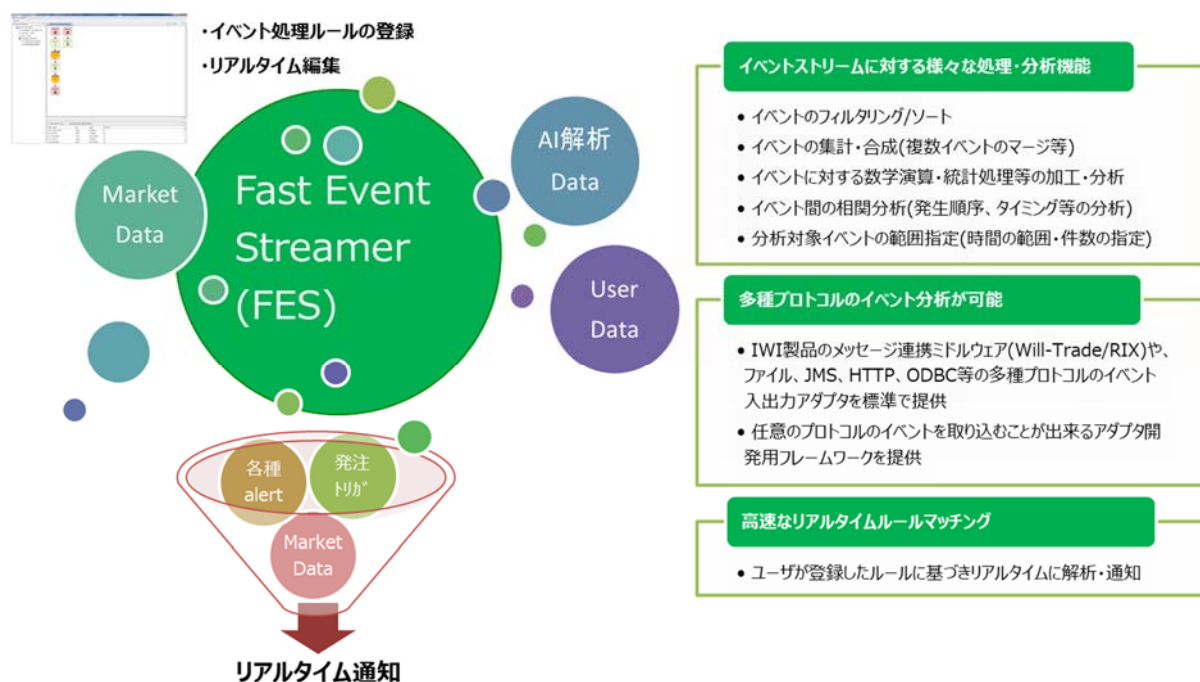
・イベント処理ルールの登録
・リアルタイム編集

Market Data

Fast Event Streamer (FES)

AI解析 Data

User Data

各種 alert

発注 ﾄﾘｶﾞ

Market Data

リアルタイム通知

イベントストリームに対する様々な処理・分析機能

• イベントのフィルタリング/ソート
• イベントの集計・合成(複数イベントのマージ等)
• イベントに対する数学演算・統計処理等の加工・分析
• イベント間の相関分析(発生順序、タイミング等の分析)
• 分析対象イベントの範囲指定(時間の範囲・件数の指定)

多種プロトコルのイベント分析が可能

• IWI製品のメッセージ連携ミドルウェア(Will-Trade/RIX)や、ファイル、JMS、HTTP、ODBC等の多種プロトコルのイベント入出力アダプタを標準で提供
• 任意のプロトコルのイベントを取り込むことが出来るアダプタ開発用フレームワークを提供

高速なリアルタイムルールマッチング

• ユーザが登録したルールに基づきリアルタイムに解析・通知